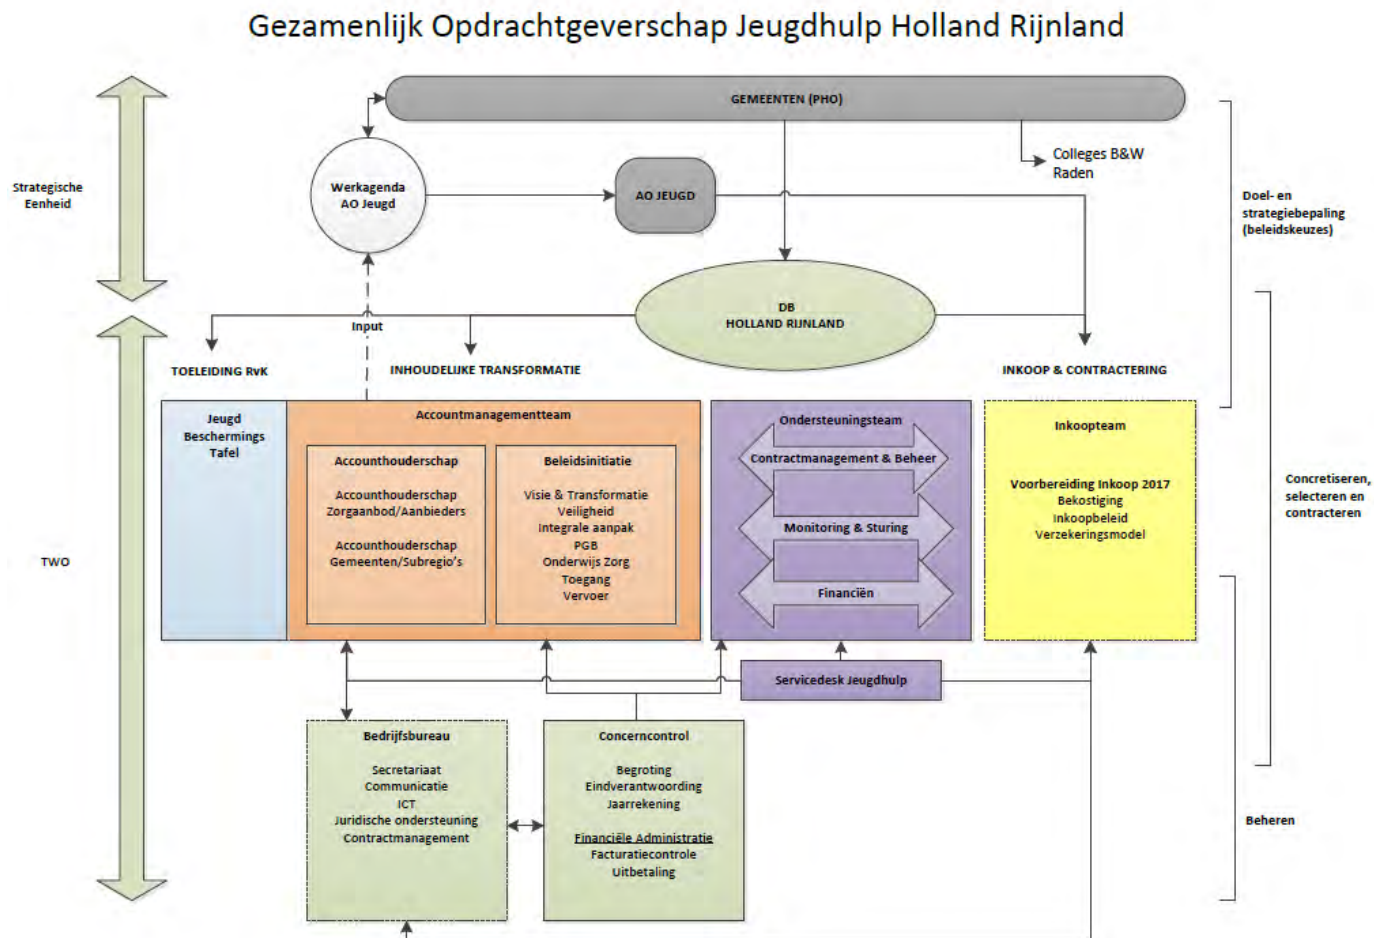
Gezamenlijk Opdrachtgeverschap Jeugdhulp Holland Rijnland

GEMEENTEN (PHO)

Strategische Eenheid

Werkagenda AO Jeugd

AO JEUGD

Colleges B&W Raden

Doel- en strategiebepaling (beleidskeuzes)

DB HOLLAND RIJNLAND

Input

TOELEIDING RvK

INHOUDELIJKE TRANSFORMATIE

INKOOP & CONTRACTERING

Jeugd Beschermings Tafel

Accountmanagementteam

Accounthouderschap

Accounthouderschap Zorgaanbod/Aanbieders

Accounthouderschap Gemeenten/Subregio's

Beleidsinitiatie

Visie & Transformatie
Veiligheid
Integrale aanpak
PGB
Onderwijs Zorg
Toegang
Vervoer

Ondersteuningsteam

Contractmanagement & Beheer

Monitoring & Sturing

Financiën

Inkoopteam

Voorbereiding Inkoop 2017
Bekostiging
Inkoopbeleid
Verzekeringsmodel

Concretiseren, selecteren en contracteren

TWO

Servicedesk Jeugdhulp

Bedrijfsbureau

Secretariaat
Communicatie
ICT
Juridische ondersteuning
Contractmanagement

Concerncontrol

Begroting
Eindverantwoording
Jaarrekening

Financiële Administratie
Facturatiecontrole
Uitbetaling

Beheren